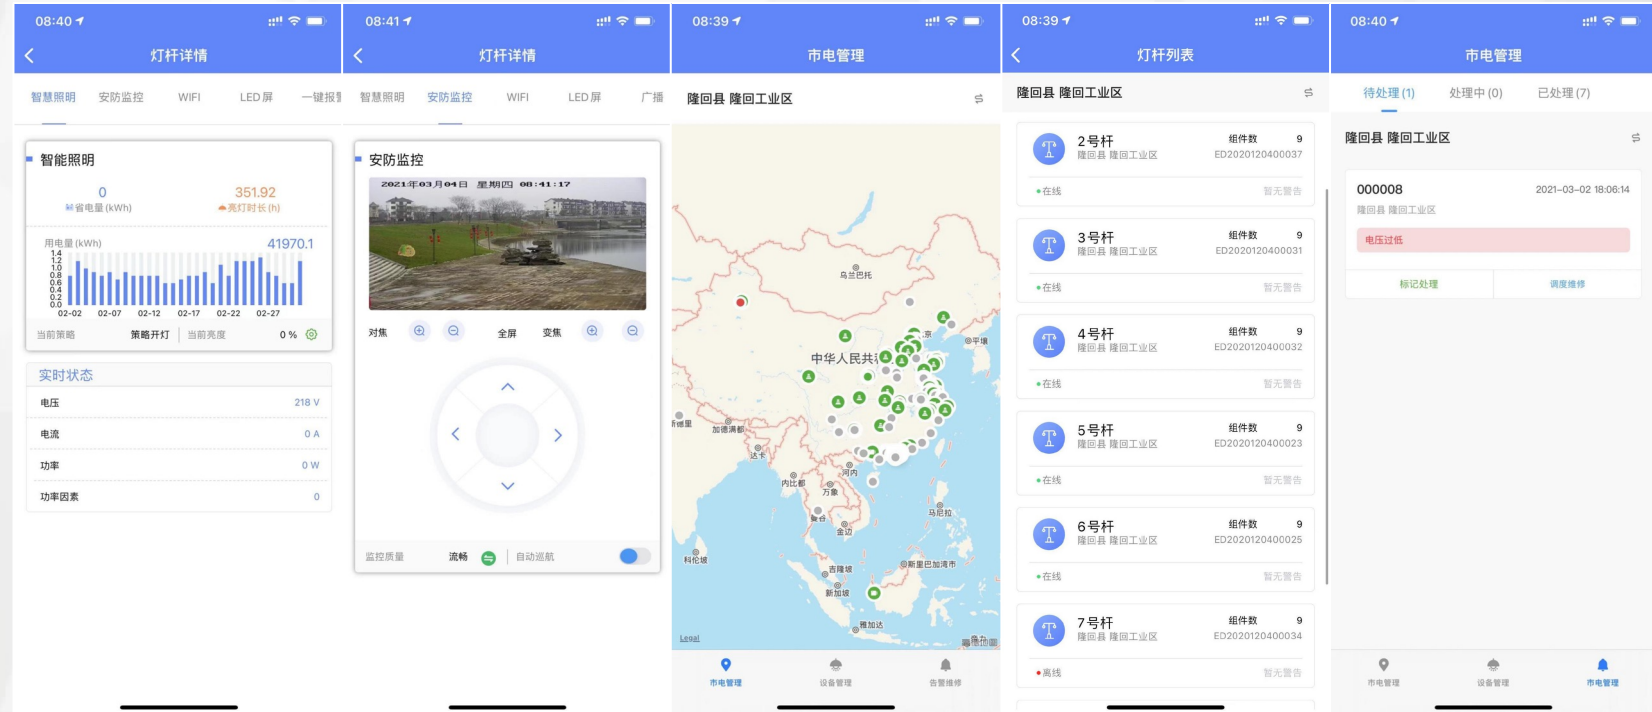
08:40

灯杆详情

智慧照明 安防监控 WIFI LED屏 一键报

智能照明

0
省电量(kWh)

351.92
亮灯时长(h)

用电量(kWh) 41970.1

1.4
1.2
1.0
0.8
0.6
0.4
0.2
0.0

02-02 02-07 02-12 02-17 02-22 02-27

当前策略 策略开灯 当前亮度 0 %

实时状态

电压 218 V
电流 0 A
功率 0 W
功率因素 0

08:41

灯杆详情

智慧照明 安防监控 WIFI LED屏 广播

安防监控

2021年03月04日 星期四 08:41:17

对焦 全屏 变焦

监控质量 流畅 自动巡航

08:39

市电管理

隆回县 隆回工业区

乌兰巴托
中华人民共和
平壤
加德满都
达卡
内比都
河内
万象
曼谷
金边
马尼拉
斯里巴加湾市
吉隆坡
新加坡
雅加达
科伦坡
Legal

市电管理 设备管理 告警维修

08:39

灯杆列表

隆回县 隆回工业区

2号杆 组件数 9
隆回县 隆回工业区 ED2020120400037
在线 暂无警告

3号杆 组件数 9
隆回县 隆回工业区 ED2020120400031
在线 暂无警告

4号杆 组件数 9
隆回县 隆回工业区 ED2020120400032
在线 暂无警告

5号杆 组件数 9
隆回县 隆回工业区 ED2020120400023
在线 暂无警告

6号杆 组件数 9
隆回县 隆回工业区 ED2020120400025
在线 暂无警告

7号杆 组件数 9
隆回县 隆回工业区 ED2020120400034
离线 暂无警告

08:40

市电管理

待处理(1) 处理中(0) 已处理(7)

隆回县 隆回工业区

000008 2021-03-02 18:06:14
隆回县 隆回工业区
电压过低
标记处理 调度维修

市电管理 设备管理 市电管理